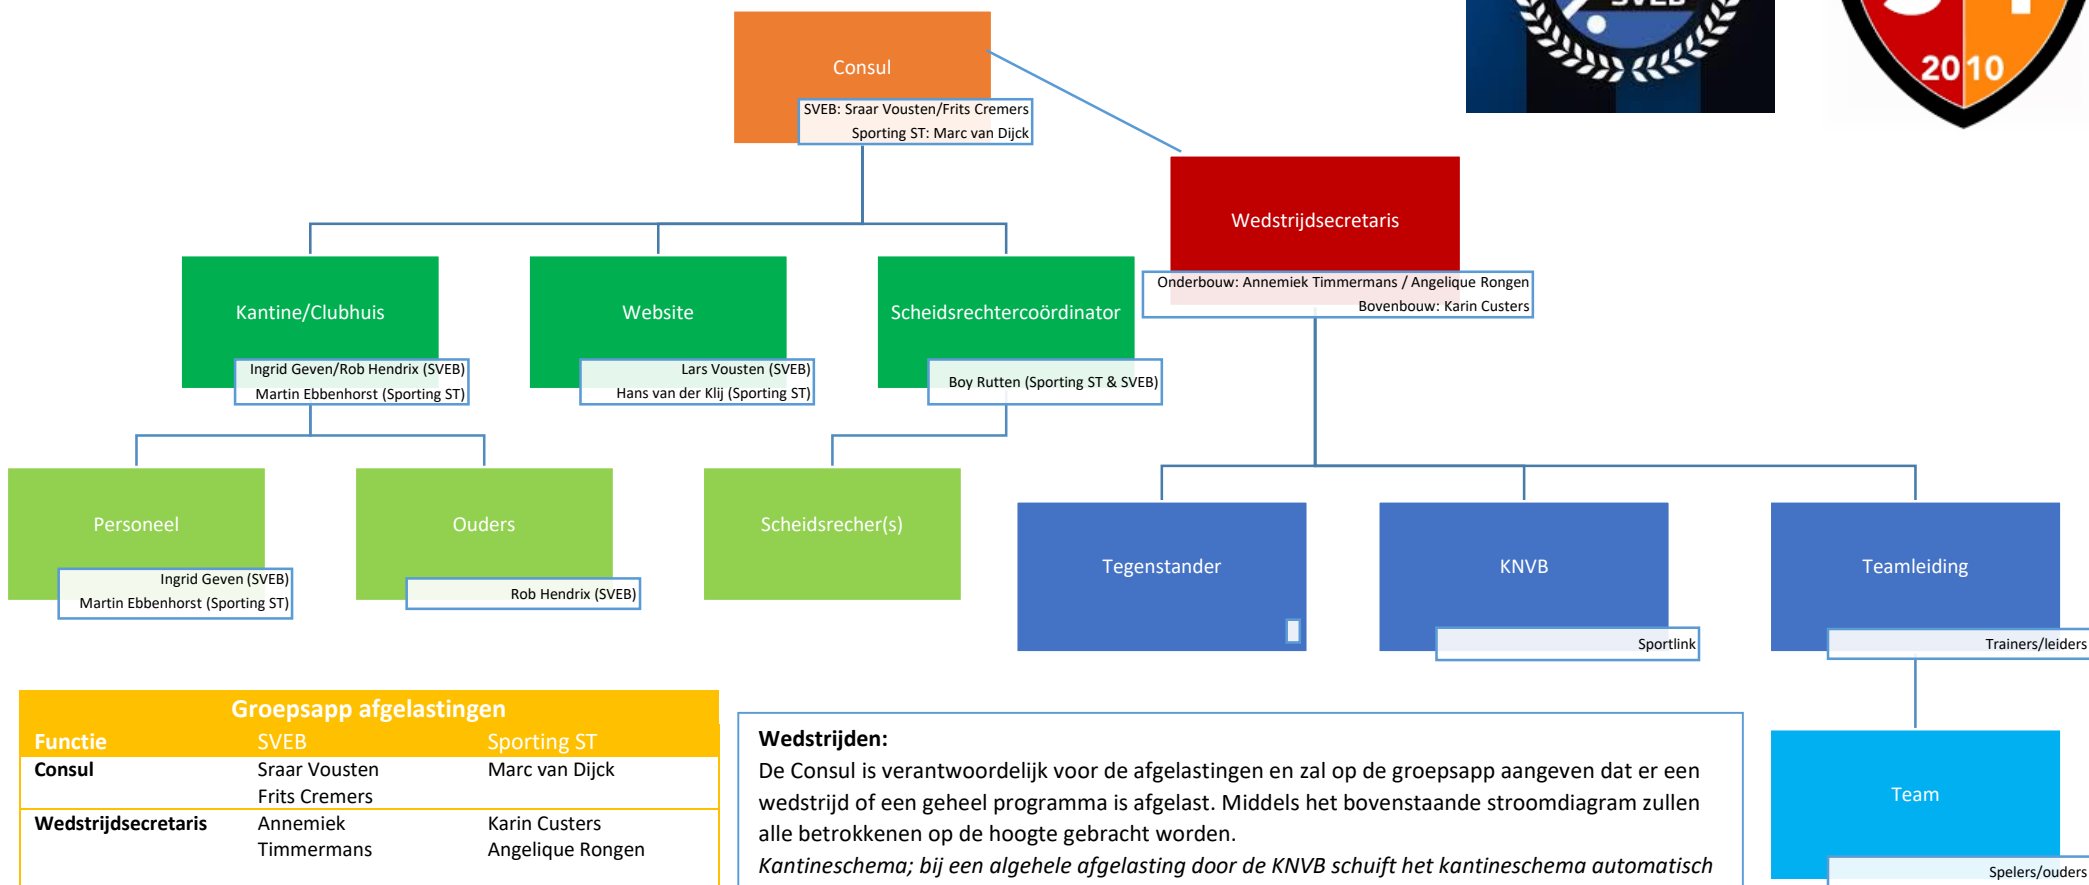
SVEB

2010

Consul
SVEB: Sraar Vousten/Frits Cremers
Sporting ST: Marc van Dijck

Wedstrijdsecretaris
Onderbouw: Annemiek Timmermans / Angelique Rongen
Bovenbouw: Karin Custers

Kantine/Clubhuis
Ingrid Geven/Rob Hendrix (SVEB)
Martin Ebbenhorst (Sporting ST)

Website
Lars Vousten (SVEB)
Hans van der Klij (Sporting ST)

Scheidsrechtercoördinator
Boy Rutten (Sporting ST & SVEB)

Personeel
Ingrid Geven (SVEB)
Martin Ebbenhorst (Sporting ST)

Ouders
Rob Hendrix (SVEB)

Scheidsrecher(s)

Tegenstander

KNVB
Sportlink

Teamleiding
Trainers/leiders

Team
Spelers/ouders

| Groepsapp afgelastingen | | |
|---|---|---|
| Functie | SVEB | Sporting ST |
| Consul | Sraar Vousten Frits Cremers | Marc van Dijck |
| Wedstrijdsecretaris | Annemiek Timmermans | Karin Custers Angelique Rongen |

Wedstrijden:
De Consul is verantwoordelijk voor de afgelastingen en zal op de groepsapp aangeven dat er een wedstrijd of een geheel programma is afgelast. Middels het bovenstaande stroomdiagram zullen alle betrokkenen op de hoogte gebracht worden.
Kantineschema; bij een algehele afgelasting door de KNVB schuift het kantineschema automatisch